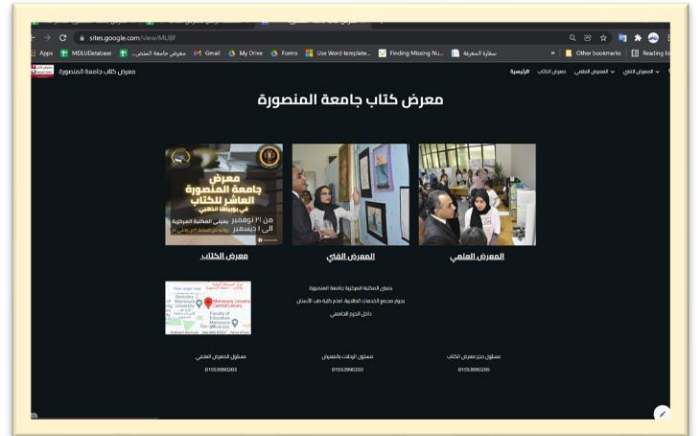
sites.google.com/view/MUBF

Apps MDUDatabase معرض جامعة المنص... Gmail My Drive Forms Use Word template... Finding Missing Yo... سفارة المعرفة Other bookmarks Reading list

معرض كتاب جامعة المنصورة

الرئيسية معرض الكتاب المعرض الفني المعرض العلمي

معرض كتاب جامعة المنصورة

معرض جامعة المنصورة العاشر للكتاب في يوبيلها الذهبي

من ٢١ نوفمبر بمبنى المكتبة المركزية الى ١ ديسمبر

معرض الكتاب

المعرض الفني

المعرض العلمي

بمبنى المكتبة المركزية جامعة المنصورة بجوار مجمع الخدمات الطلابية امام كلية طب الأسنان داخل الحرم الجامعي

Mansoura University Central Library

Faculty of Education

مسئول المعرض العلمي 01553990203

مسئول الوثائق والتعريض 01553990222

مسئول حجز معرض الكتاب 01553990200